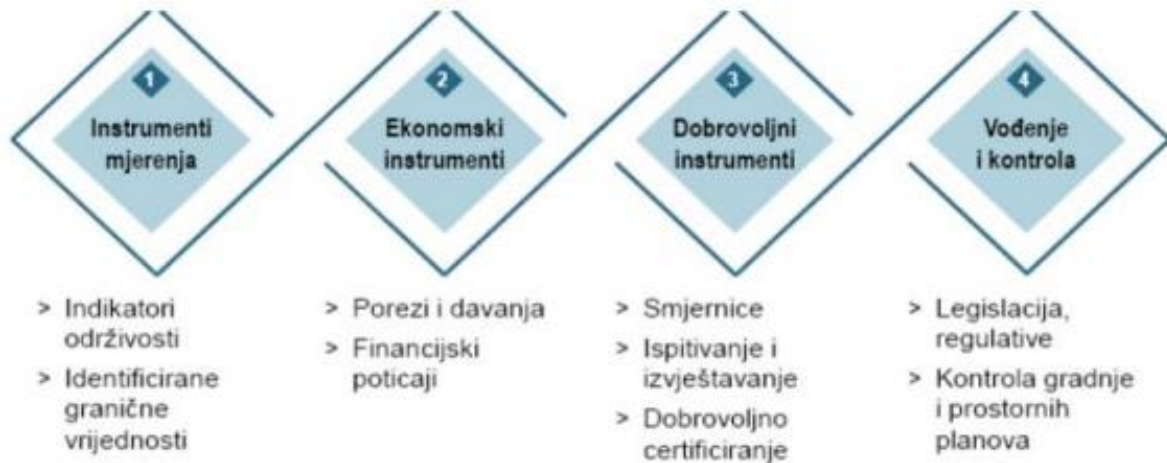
1
Instrumenti mjerenja

> Indikatori održivosti
> Identificirane granične vrijednosti

2
Ekonomski instrumenti

> Porezi i davanja
> Financijski poticaji

3
Dobrovoljni instrumenti

> Smjernice
> Ispitivanje i izvještavanje
> Dobrovoljno certificiranje

4
Vođenje i kontrola

> Legislacija, regulative
> Kontrola gradnje i prostornih planova